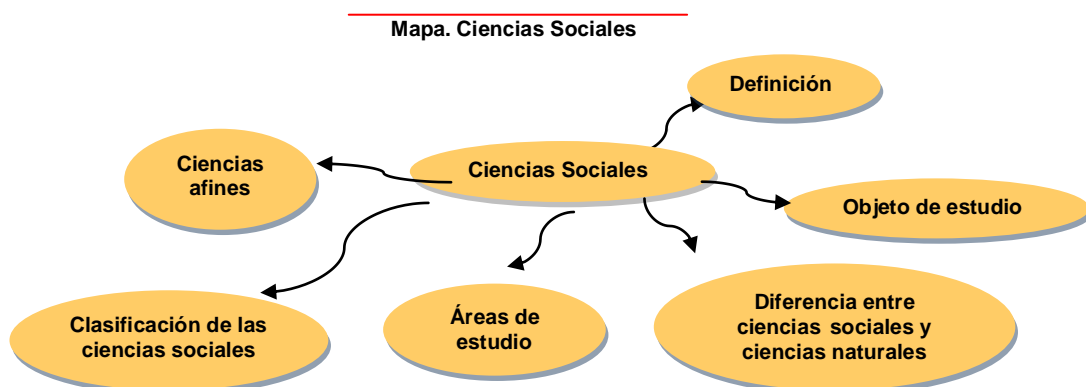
Mapa. Ciencias Sociales

Ciencias Sociales

Definición

Ciencias afines

Objeto de estudio

Clasificación de las ciencias sociales

Áreas de estudio

Diferencia entre ciencias sociales y ciencias naturales